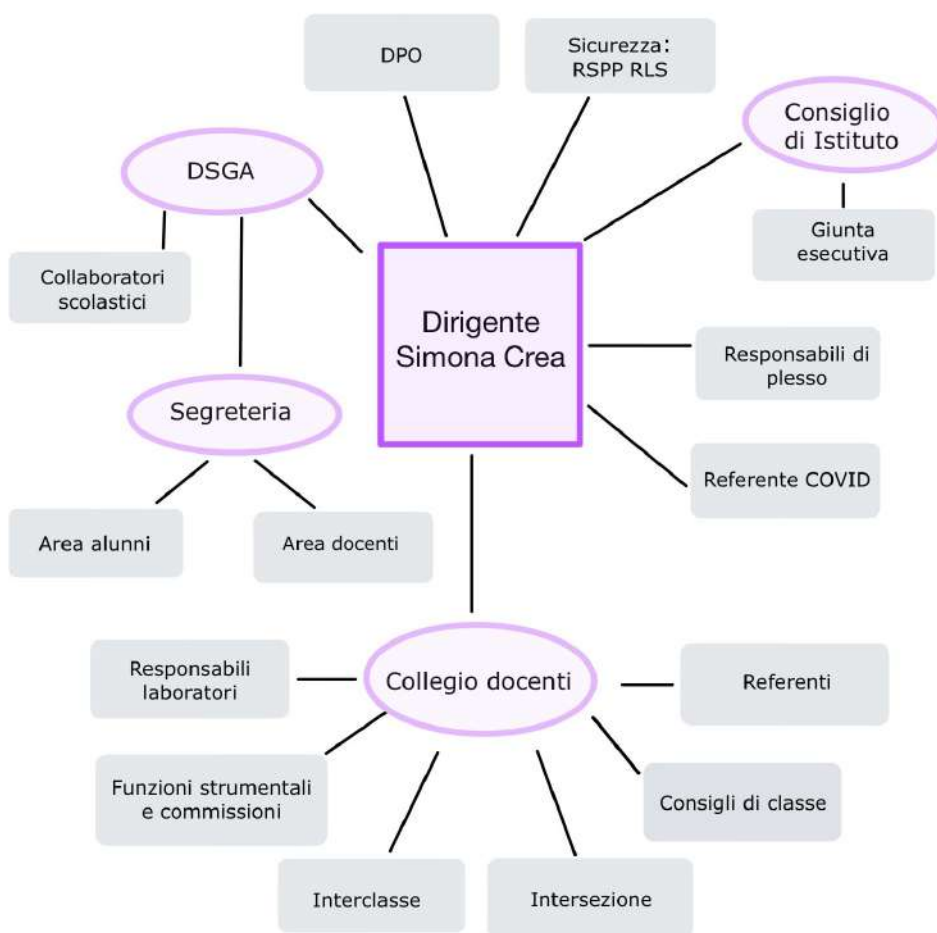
DPO

Sicurezza:
RSPP RLS

DSGA

Consiglio
di Istituto

Giunta
esecutiva

Collaboratori
scolastici

Dirigente
Simona Crea

Responsabili di
plesso

Segreteria

Referente COVID

Area alunni

Area docenti

Responsabili
laboratori

Collegio docenti

Referenti

Funzioni strumentali
e commissioni

Consigli di classe

Interclasse

Intersezione